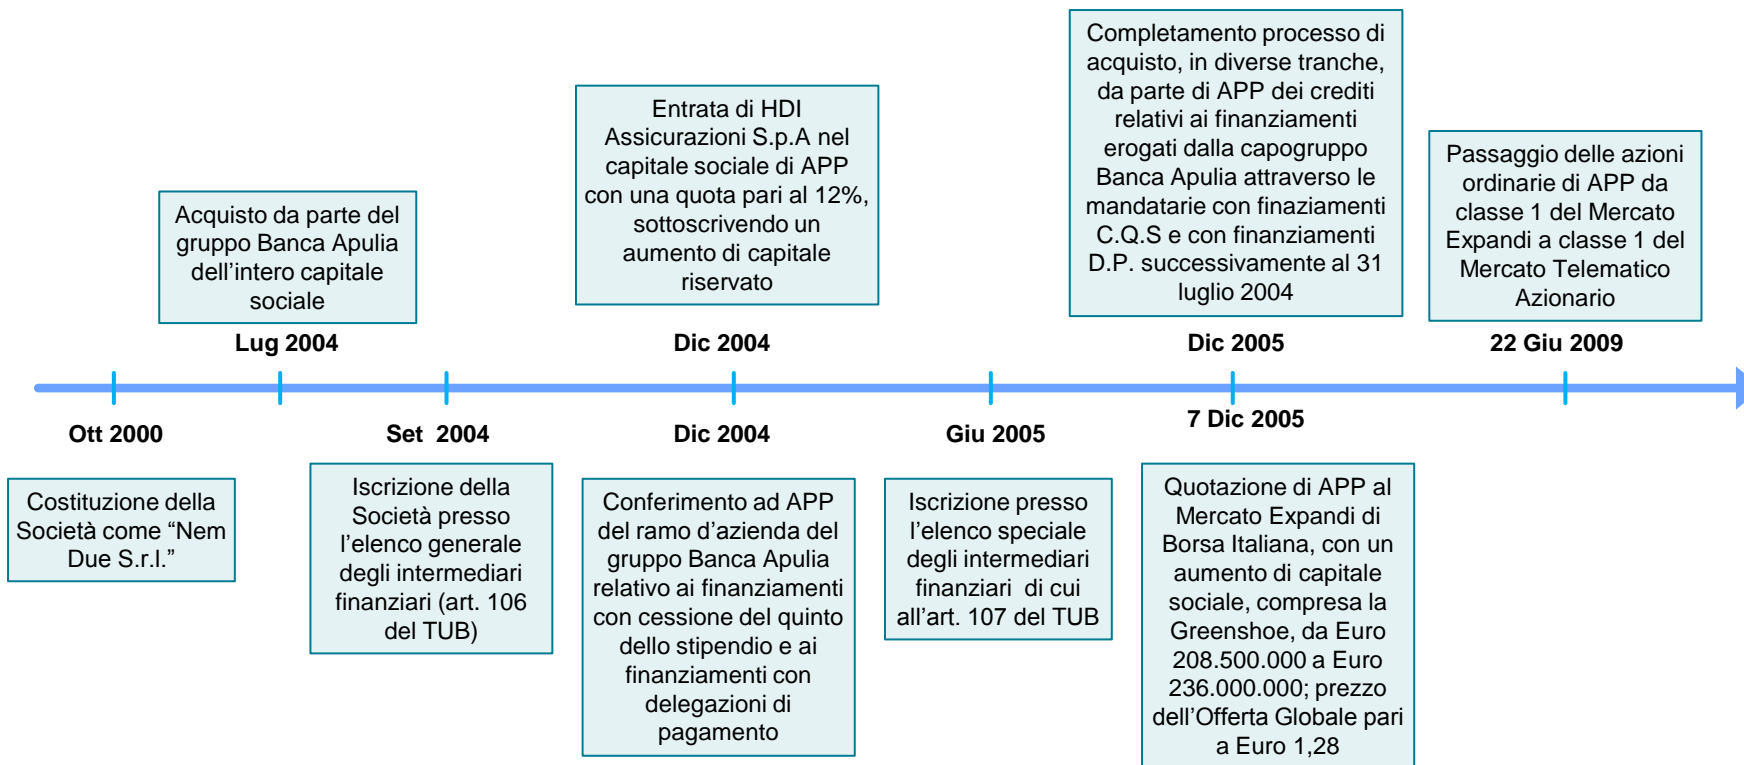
Acquisto da parte del gruppo Banca Apulia dell'intero capitale sociale

Lug 2004

Entrata di HDI Assicurazioni S.p.A nel capitale sociale di APP con una quota pari al 12%, sottoscrivendo un aumento di capitale riservato

Dic 2004

Completamento processo di acquisto, in diverse tranche, da parte di APP dei crediti relativi ai finanziamenti erogati dalla capogruppo Banca Apulia attraverso le mandatarie con finaziamenti C.Q.S e con finanziamenti D.P. successivamente al 31 luglio 2004

Dic 2005

Passaggio delle azioni ordinarie di APP da classe 1 del Mercato Expandi a classe 1 del Mercato Telematico Azionario

22 Giu 2009

Ott 2000

Costituzione della Società come "Nem Due S.r.l."

Set 2004

Iscrizione della Società presso l'elenco generale degli intermediari finanziari (art. 106 del TUB)

Dic 2004

Conferimento ad APP del ramo d'azienda del gruppo Banca Apulia relativo ai finanziamenti con cessione del quinto dello stipendio e ai finanziamenti con delegazioni di pagamento

Giu 2005

Iscrizione presso l'elenco speciale degli intermediari finanziari di cui all'art. 107 del TUB

7 Dic 2005

Quotazione di APP al Mercato Expandi di Borsa Italiana, con un aumento di capitale sociale, compresa la Greenshoe, da Euro 208.500.000 a Euro 236.000.000; prezzo dell'Offerta Globale pari a Euro 1,28